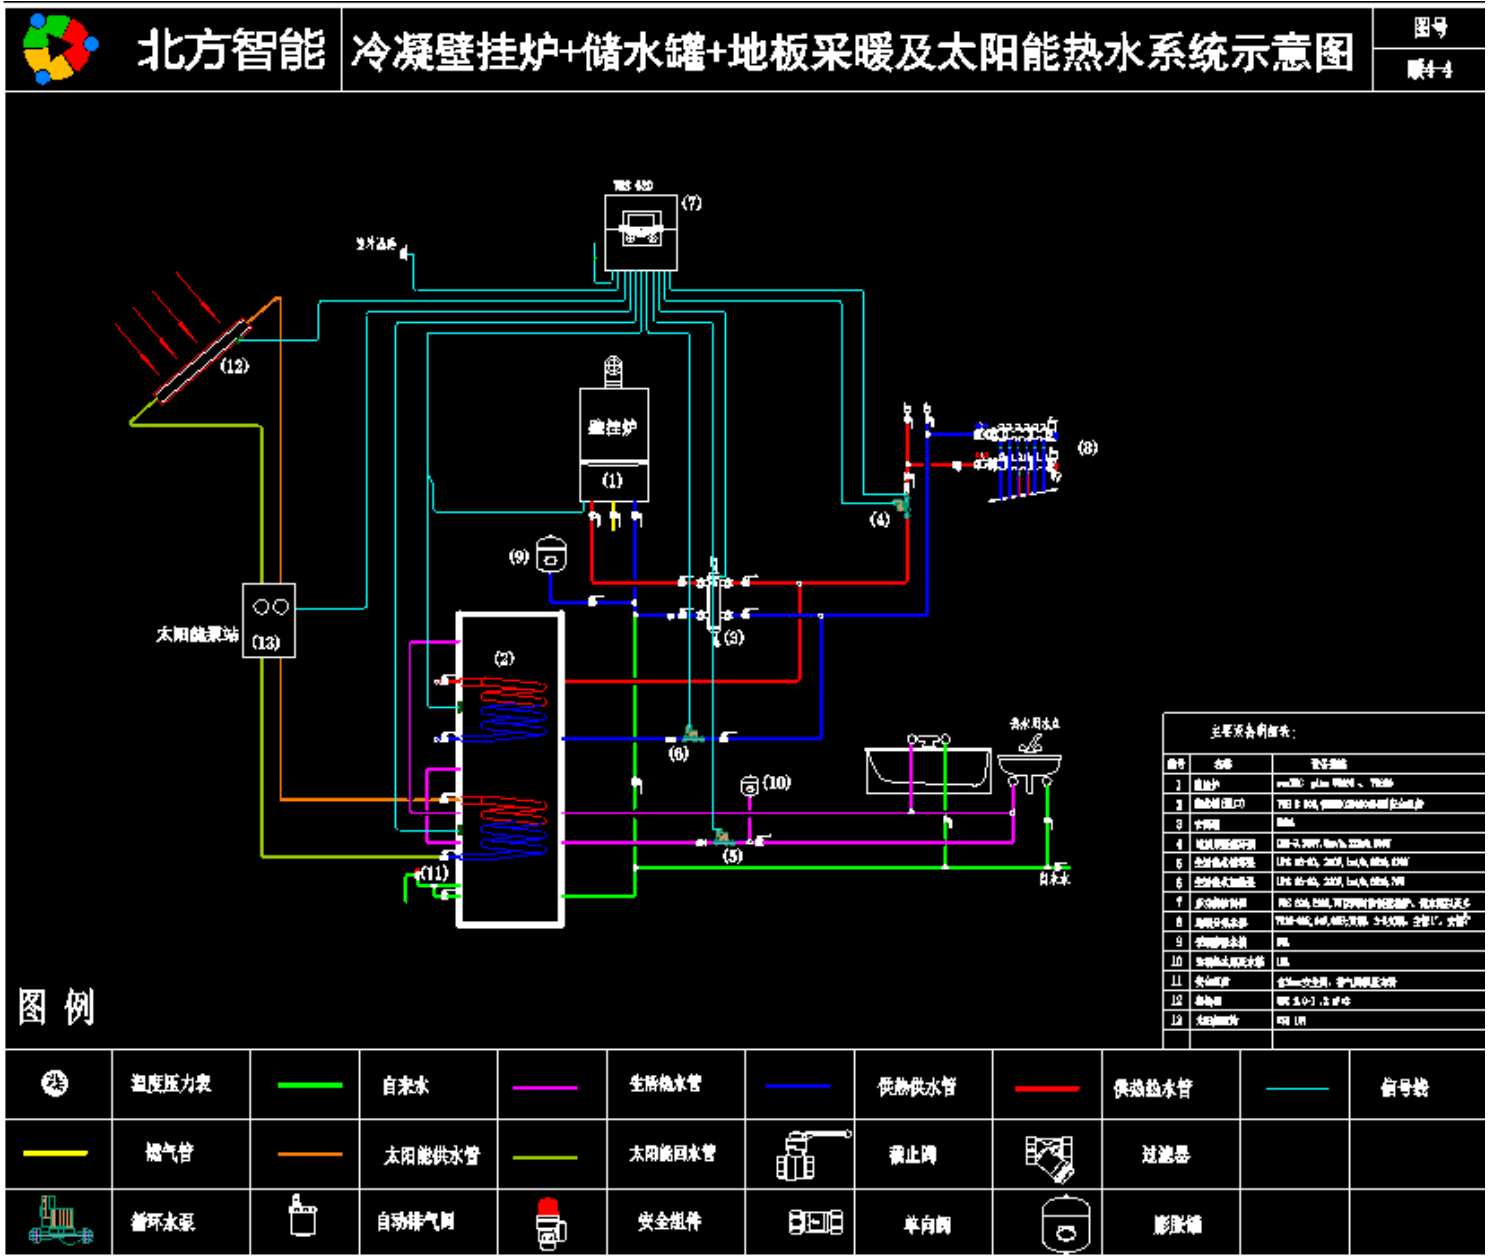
北方智能 冷凝壁挂炉+储水罐+地板采暖及太阳能热水系统示意图

图号
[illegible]

(7)
室外温感
(12)
壁挂炉
(1)
(8)
(4)
(9)
(3)
太阳能泵站
(13)
(2)
(6)
热水用水点
(10)
(5)
(11)
自来水

主要设备例表：

| 序号 | 名称 | 型号规格 |
|---|---|---|
| 1 | 壁挂炉 | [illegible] |
| 2 | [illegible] | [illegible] |
| 3 | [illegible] | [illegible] |
| 4 | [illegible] | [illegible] |
| 5 | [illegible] | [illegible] |
| 6 | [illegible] | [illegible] |
| 7 | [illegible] | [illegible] |
| 8 | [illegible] | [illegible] |
| 9 | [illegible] | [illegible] |
| 10 | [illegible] | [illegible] |
| 11 | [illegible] | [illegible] |
| 12 | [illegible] | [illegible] |
| 13 | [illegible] | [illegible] |

图 例

| | 温度压力表 | | 自来水 | | 生活热水管 | | 供热供水管 | | 供热回水管 | | 信号线 |
|---|---|---|---|---|---|---|---|---|---|---|---|
| | 燃气管 | | 太阳能供水管 | | 太阳能回水管 | | 截止阀 | | 过滤器 | | |
| | 循环水泵 | | 自动排气阀 | | 安全组件 | | 单向阀 | | 膨胀罐 | | |